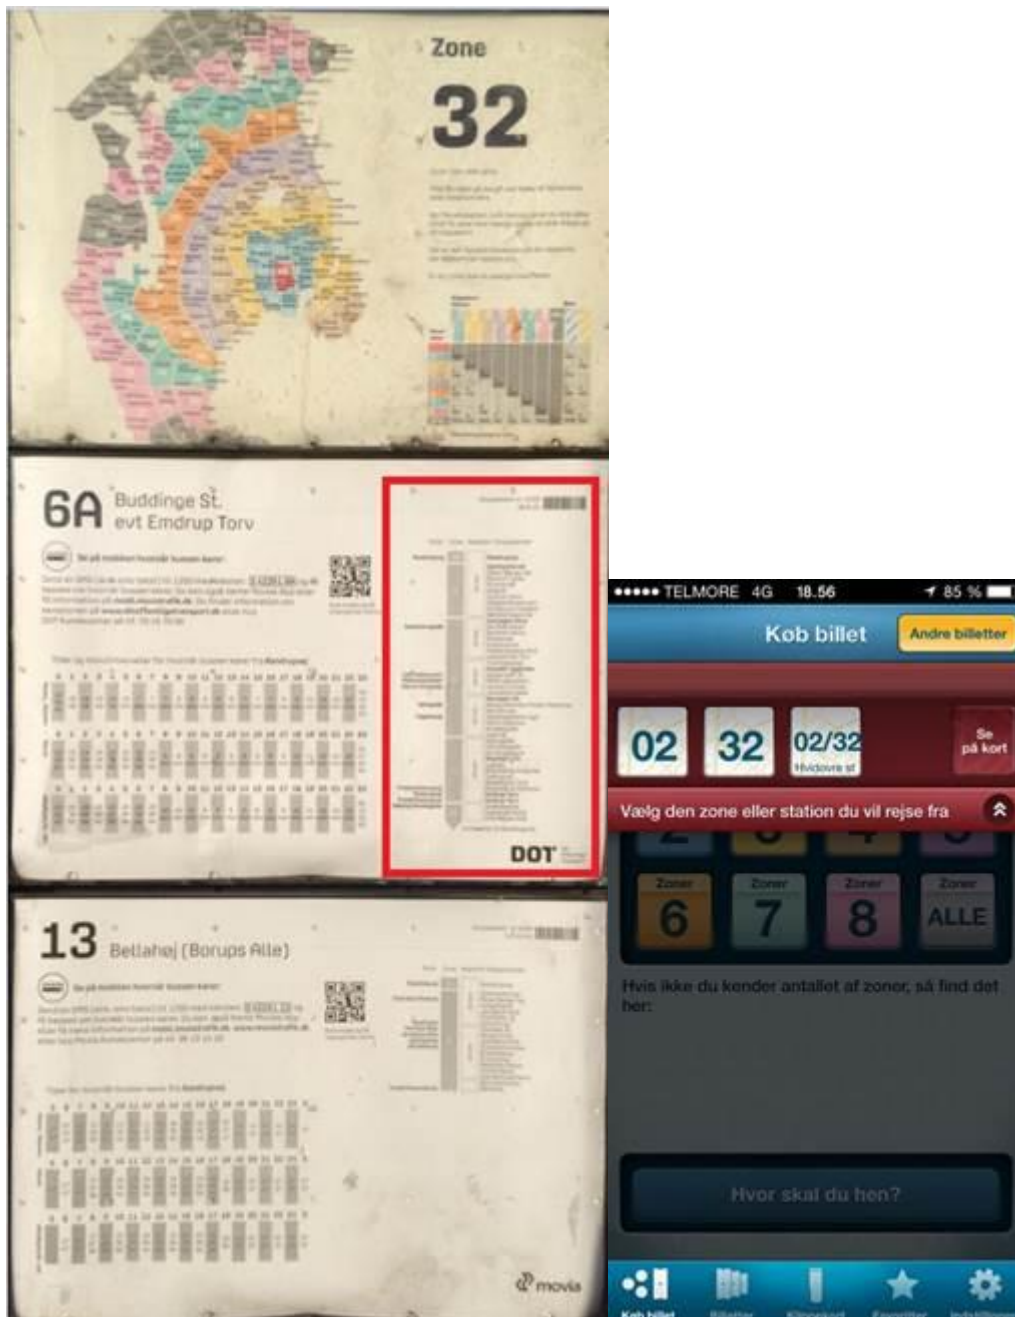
Zone
32

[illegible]

6A Buddinge St.
evt Emdrup Torv

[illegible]

DOT

13 Bellahøj (Borups Alle)

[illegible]

movia

••••• TELMORE 4G 18.56 85 %

Køb billet
Andre billetter

02
32
02/32
Hvidovre st
Se på kort

Vælg den zone eller station du vil rejse fra

Zoner
6
Zoner
7
Zoner
8
Zoner
ALLE

Hvis ikke du kender antallet af zoner, så find det her:

Hvor skal du hen?

Køb billet
Billetter
Klippekort
Favoritter
Indstillinger